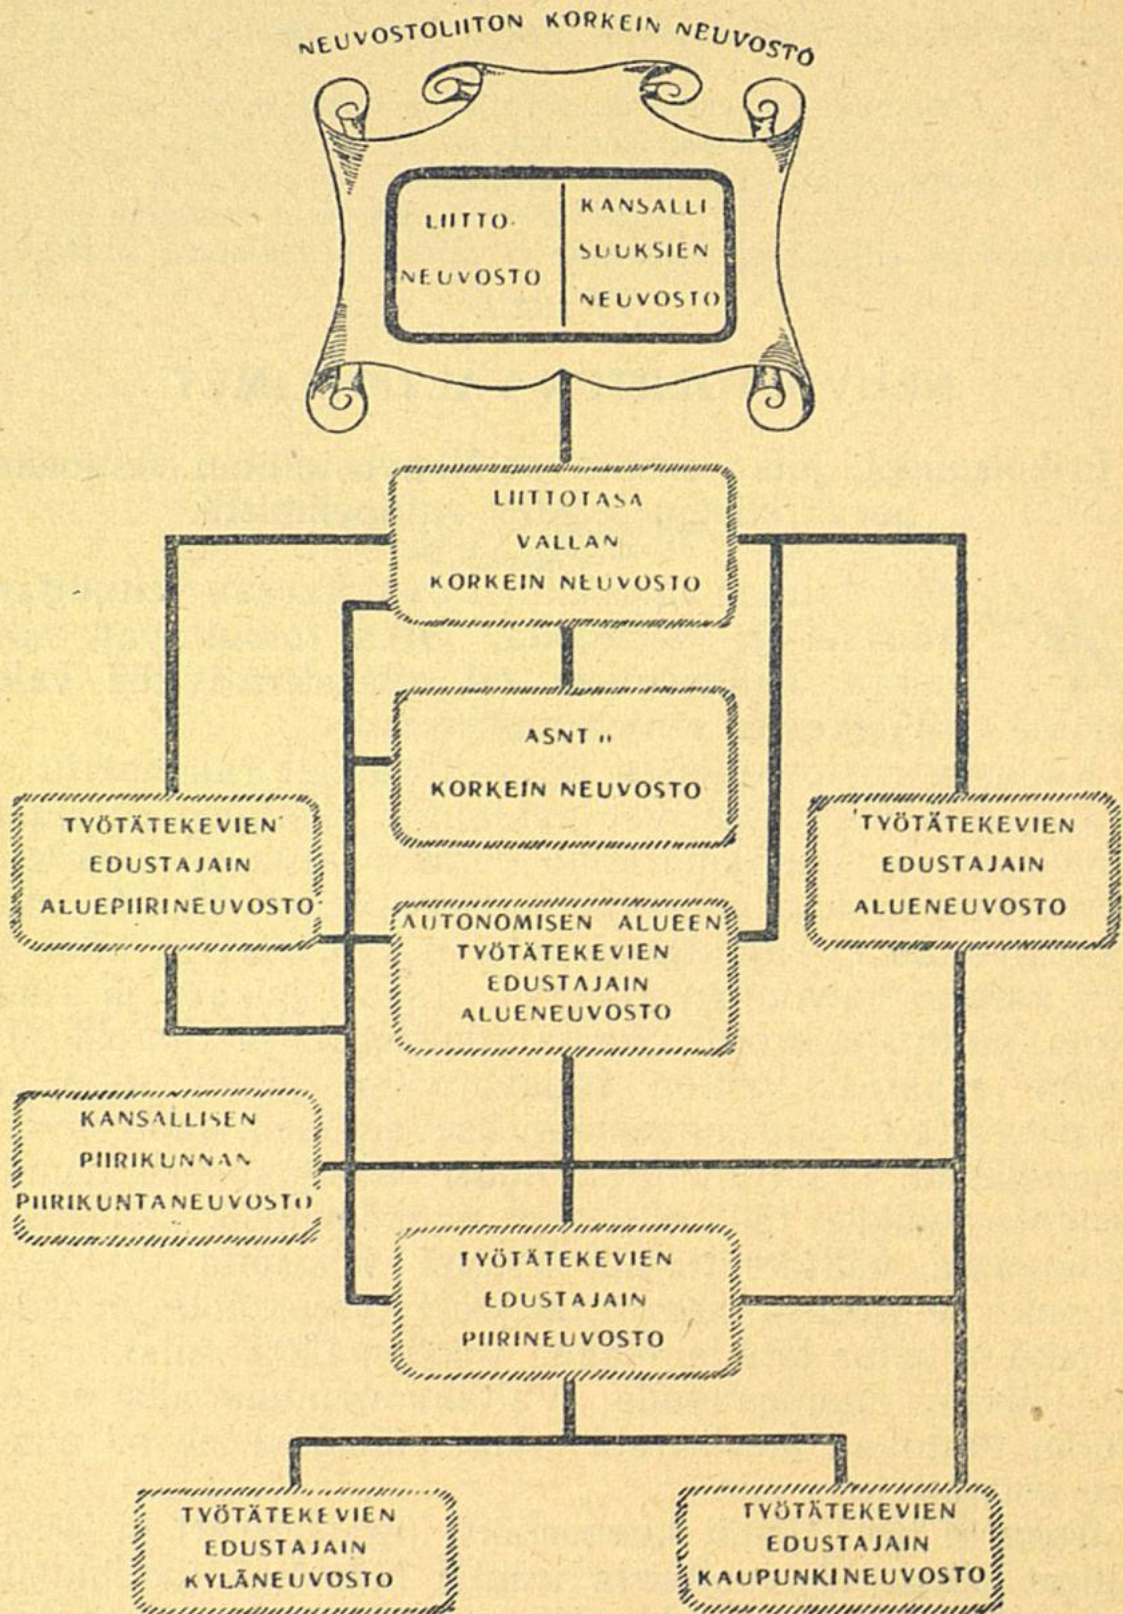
NEUVOSTOLIITON KORKEIN NEUVOSTO

LIITTO-NEUVOSTO

KANSALLISUUKSIEN NEUVOSTO

LIITTOTASAVALLAN KORKEIN NEUVOSTO

ASNT :n KORKEIN NEUVOSTO

TYÖTÄTEKEVIEN EDUSTAJAIN ALUEPIIRINEUVOSTO

TYÖTÄTEKEVIEN EDUSTAJAIN ALUENEUVOSTO

AUTONOMISEN ALUEEN TYÖTÄTEKEVIEN EDUSTAJAIN ALUENEUVOSTO

KANSALLISEN PIIRIKUNNAN PIIRIKUNTANEUVOSTO

TYÖTÄTEKEVIEN EDUSTAJAIN PIIRINEUVOSTO

TYÖTÄTEKEVIEN EDUSTAJAIN KYLÄNEUVOSTO

TYÖTÄTEKEVIEN EDUSTAJAIN KAUPUNKINEUVOSTO